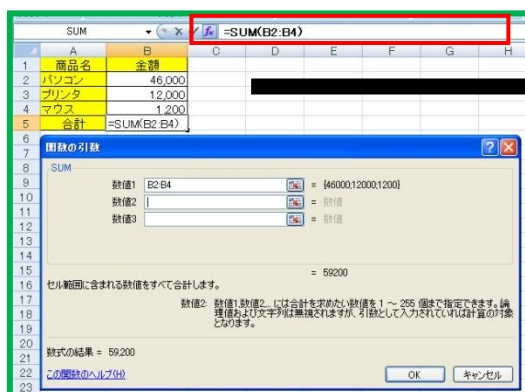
SUM $f_x$ =SUM(B2:B4)

| | A | B | C | D | E | F | G | H |
|---|---|---|---|---|---|---|---|---|
| 1 | 商品名 | 金額 | | | | | | |
| 2 | パソコン | 46,000 | | | | | | |
| 3 | プリンタ | 12,000 | | | | | | |
| 4 | マウス | 1,200 | | | | | | |
| 5 | 合計 | =SUM(B2:B4) | | | | | | |
| 6 | | | | | | | | |

関数の引数

SUM

数値1 B2:B4 = {46000;12000;1200}

数値2 = 数値

数値3 = 数値

= 59200

セル範囲に含まれる数値をすべて合計します。

数値2: 数値1,数値2,... には合計を求めたい数値を 1 ～ 255 個まで指定できます。論理値および文字列は無視されますが、引数として入力されていれば計算の対象となります。

数式の結果 = 59,200

この関数のヘルプ(H)

OK キャンセル

7 8 9 10 11 12 13 14 15 16 17 18 19 20 21 22 23